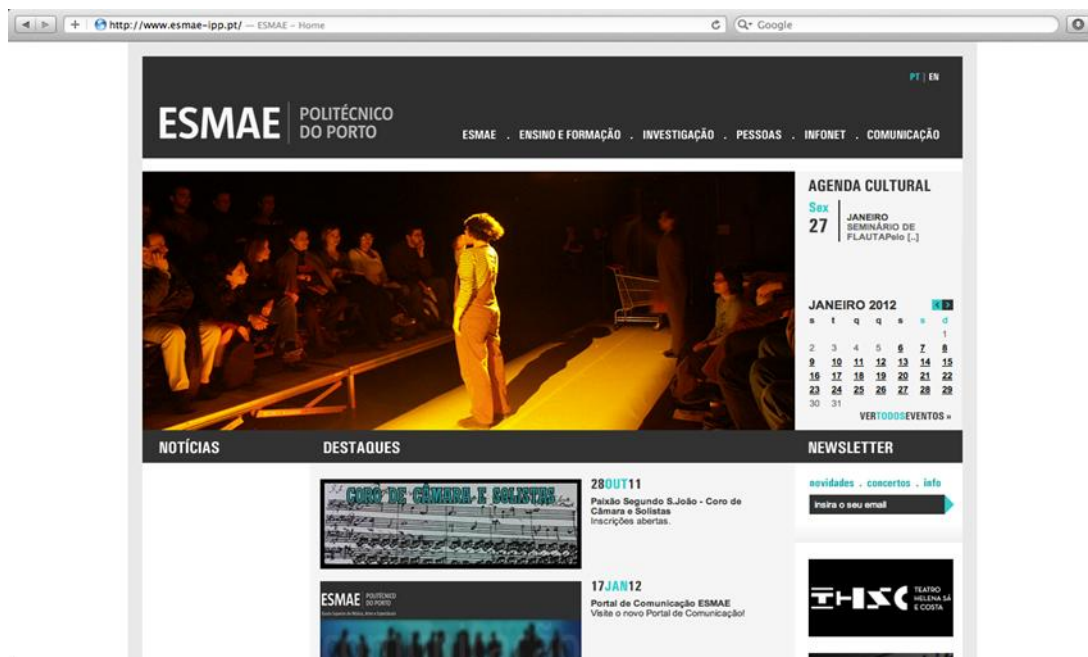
http://www.esmae-ipp.pt/ — ESMAE - Home

Q- Google

PT | EN

ESMAE POLITÉCNICO DO PORTO

ESMAE . ENSINO E FORMAÇÃO . INVESTIGAÇÃO . PESSOAS . INFONET . COMUNICAÇÃO

AGENDA CULTURAL

Sex 27 JANEIRO SEMINÁRIO DE FLAUTAPelo [...]

JANEIRO 2012

| s | t | q | q | s | s | d |
|---|---|---|---|---|---|---|
| | | | | | | 1 |
| 2 | 3 | 4 | 5 | 6 | 7 | 8 |
| 9 | 10 | 11 | 12 | 13 | 14 | 15 |
| 16 | 17 | 18 | 19 | 20 | 21 | 22 |
| 23 | 24 | 25 | 26 | 27 | 28 | 29 |
| 30 | 31 | | | | | |

VERTODOSEVENTOS »

NOTÍCIAS

DESTAQUES

CORO DE CÂMARA E SOLISTAS

28OUT11
Paixão Segundo S.João - Coro de Câmara e Solistas
Inscrições abertas.

ESMAE POLITÉCNICO DO PORTO

17JAN12
Portal de Comunicação ESMAE
Visite o novo Portal de Comunicação!

NEWSLETTER

novidades . concertos . info

insira o seu email

THSC TEATRO HELENA SÁ E COSTA